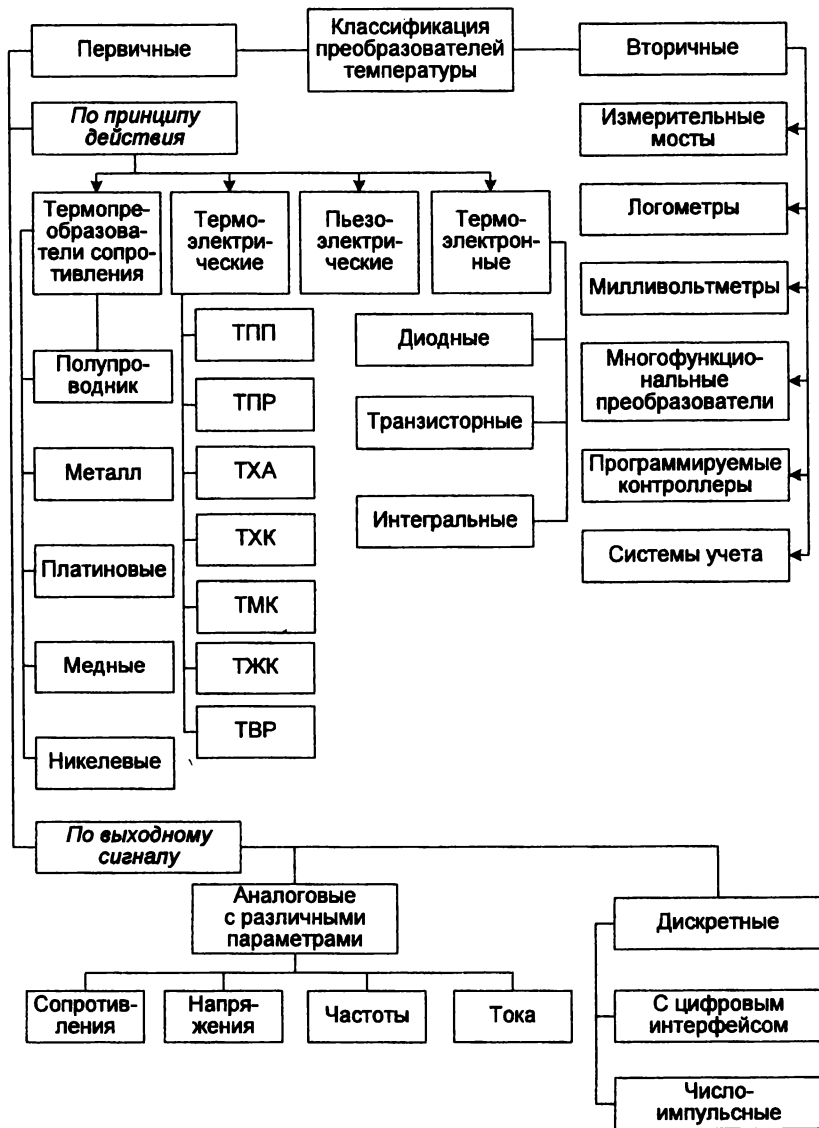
Классификация преобразователей температуры

Первичные

Вторичные

По принципу действия

Термопреобразователи сопротивления

Термоэлектрические

Пьезоэлектрические

Термоэлектронные

Полупроводник

Металл

Платиновые

Медные

Никелевые

ТПП

ТПР

ТХА

ТХК

ТМК

ТЖК

ТВР

Диодные

Транзисторные

Интегральные

Измерительные мосты

Логометры

Милливольтметры

Многофункциональные преобразователи

Программируемые контроллеры

Системы учета

По выходному сигналу

Аналоговые с различными параметрами

Сопротивления

Напряжения

Частоты

Тока

Дискретные

С цифровым интерфейсом

Числоимпульсные